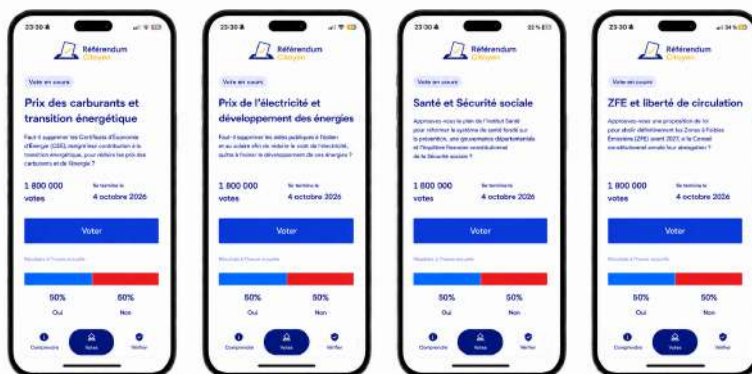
23:30
Référendum Citoyen
Vote en cours
Prix des carburants et transition énergétique
Faut-il supprimer les Certificats d'Economie d'Energie (CEE), malgré leur contribution à la transition énergétique, pour réduire les prix des carburants et de l'énergie ?
1 800 000 votes
Se termine le 4 octobre 2026
Voter
Résultats à l'heure actuelle
50% Oui
50% Non
Comprendre
Votes
Vérifier

23:30
Référendum Citoyen
Vote en cours
Prix de l'électricité et développement des énergies
Faut-il supprimer les aides publiques à l'éolien et au solaire afin de réduire le coût de l'électricité, quitte à freiner le développement de ces énergies ?
1 800 000 votes
Se termine le 4 octobre 2026
Voter
Résultats à l'heure actuelle
50% Oui
50% Non
Comprendre
Votes
Vérifier

23:30
Référendum Citoyen
Vote en cours
Santé et Sécurité sociale
Approuvez-vous le plan de l'Institut Santé pour réformer le système de santé fondé sur la prévention, une gouvernance départementale et l'équilibre financier constitutionnel de la Sécurité sociale ?
1 800 000 votes
Se termine le 4 octobre 2026
Voter
Résultats à l'heure actuelle
50% Oui
50% Non
Comprendre
Votes
Vérifier

23:30
Référendum Citoyen
Vote en cours
ZFE et liberté de circulation
Approuvez-vous une proposition de loi pour abolir définitivement les Zones à Faibles Emissions (ZFE) avant 2027, si le Conseil constitutionnel annule leur abrogation ?
1 800 000 votes
Se termine le 4 octobre 2026
Voter
Résultats à l'heure actuelle
50% Oui
50% Non
Comprendre
Votes
Vérifier